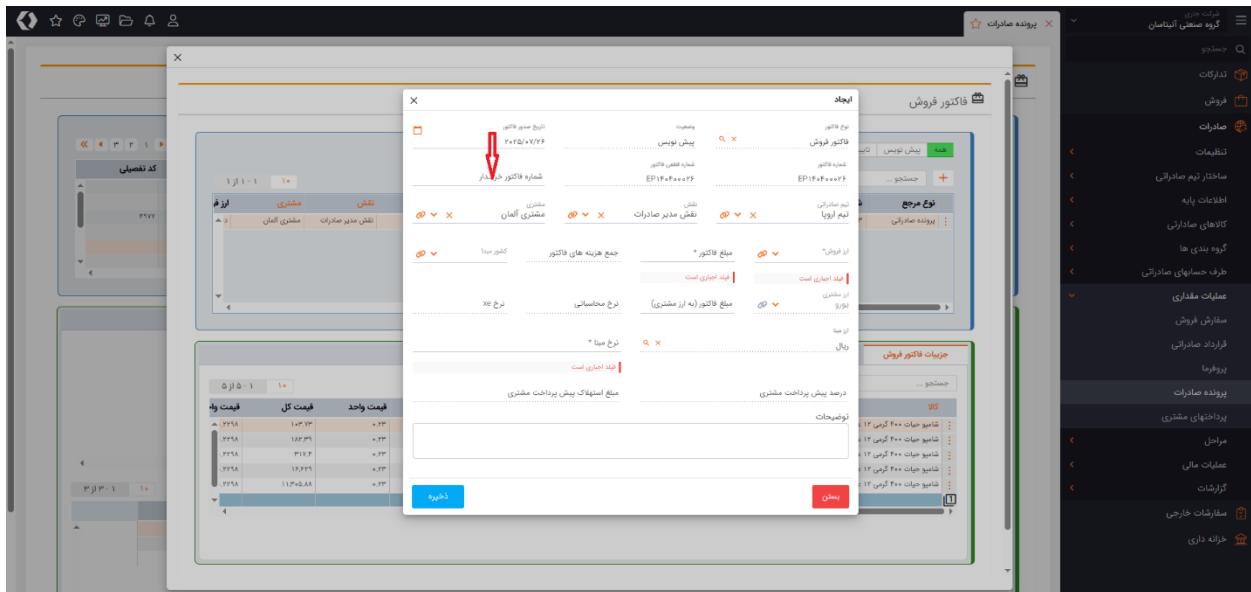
شرکت جاری
گروه صنعتی آتیناسان
پرونده صادرات
جستجو
تدارکات
فروش
صادرات
تنظیمات
ساختار تیم صادراتی
اطلاعات پایه
کالاهای صادراتی
گروه بندی ها
طرف حسابهای صادراتی
عملیات مقداری
سفارش فروش
قرارداد صادراتی
پروفرما
پرونده صادرات
پرداختهای مشتری
مراحل
عملیات مالی
گزارشات
سفارشات خارجی
خزانه داری

فاکتور فروش

همه
پیش نویس
جستجو ...
نوع مرجع
پرونده صادراتی
کد تفصیلی
۲۹۷۷
ارز ف
مشتری
نقش
مشتری آلمان
نقش مدیر صادرات
۱ - ۱ از ۱
۱۰
جزییات فاکتور فروش
جستجو ...
کالا
شامپو حیات ۴۰۰ گرمی ۱۲
شامپو حیات ۴۰۰ گرمی ۱۲
شامپو حیات ۴۰۰ گرمی ۱۲
شامپو حیات ۴۰۰ گرمی ۱۲
شامپو حیات ۴۰۰ گرمی ۱۲
قیمت واحد
قیمت کل
قیمت واح
۰.۲۳
۱۰۳.۷۳
.۲۲۹۸
۰.۲۳
۱۸۲.۳۹
.۲۲۹۸
۰.۲۳
۳۱۷.۲
.۲۲۹۸
۰.۲۳
۱۶.۶۲۹
.۲۲۹۸
۰.۲۳
۱۱۳۰۵.۸۸
.۲۲۹۸
۱ - ۵ از ۵
۱۰
۱ - ۳ از ۳
۱۰

ایجاد
نوع فاکتور
فاکتور فروش
وضعیت
پیش نویس
تاریخ صدور فاکتور
۲۰۲۵/۰۷/۲۶
شماره فاکتور
EP۱۴۰۴۰۰۰۲۶
شماره قطعی فاکتور
EP۱۴۰۴۰۰۰۲۶
شماره فاکتور خریدار
تیم صادراتی
تیم اروپا
نقش
نقش مدیر صادرات
مشتری
مشتری آلمان
ارز فروش *
مبلغ فاکتور *
جمع هزینه های فاکتور
کشور مبدا
فیلد اجباری است
فیلد اجباری است
ارز مشتری
یورو
مبلغ فاکتور (به ارز مشتری)
نرخ محاسباتی
نرخ xe
ارز مبنا
ریال
نرخ مبنا *
فیلد اجباری است
درصد پیش پرداخت مشتری
مبلغ استهلاک پیش پرداخت مشتری
توضیحات
بستن
ذخیره